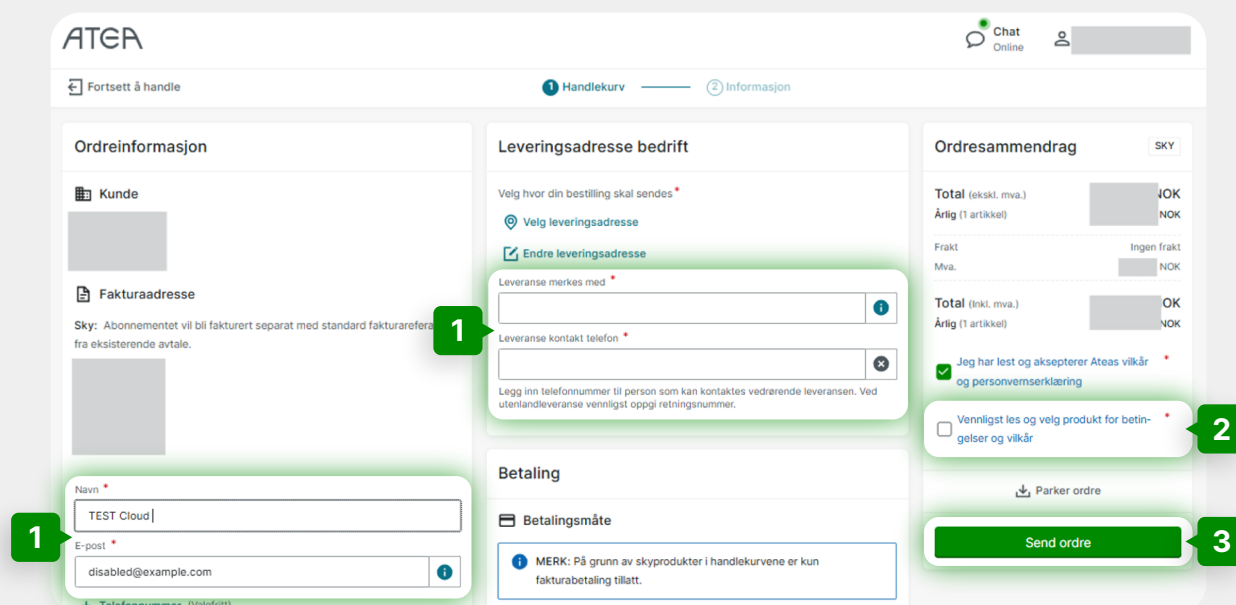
ATEA

Chat
Online

Fortsett å handle

1 Handlekurv

2 Informasjon

Ordreinformasjon

Kunde

Fakturaadresse

Sky: Abonnementet vil bli fakturert separat med standard fakturarefera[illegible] fra eksisterende avtale.

Navn *
TEST Cloud

E-post *
disabled@example.com

1

Leveringsadresse bedrift

Velg hvor din bestilling skal sendes *

Velg leveringsadresse

Endre leveringsadresse

Leveranse merkes med *

Leveranse kontakt telefon *

Legg inn telefonnummer til person som kan kontaktes vedrørende leveransen. Ved utenlandleveranse vennligst oppgi retningsnummer.

1

Betaling

Betalingsmåte

MERK: På grunn av skyprodukter i handlekurvene er kun fakturabetaling tillatt.

Ordresammendrag

SKY

Total (ekskl. mva.)
NOK
Årlig (1 artikkel)
NOK

Frakt
Ingen frakt
Mva.
NOK

Total (inkl. mva.)
OK
Årlig (1 artikkel)
NOK

Jeg har lest og aksepterer Ateas vilkår og personvernserklæring *

Vennligst les og velg produkt for betingelser og vilkår *

2

Parker ordre

Send ordre

3